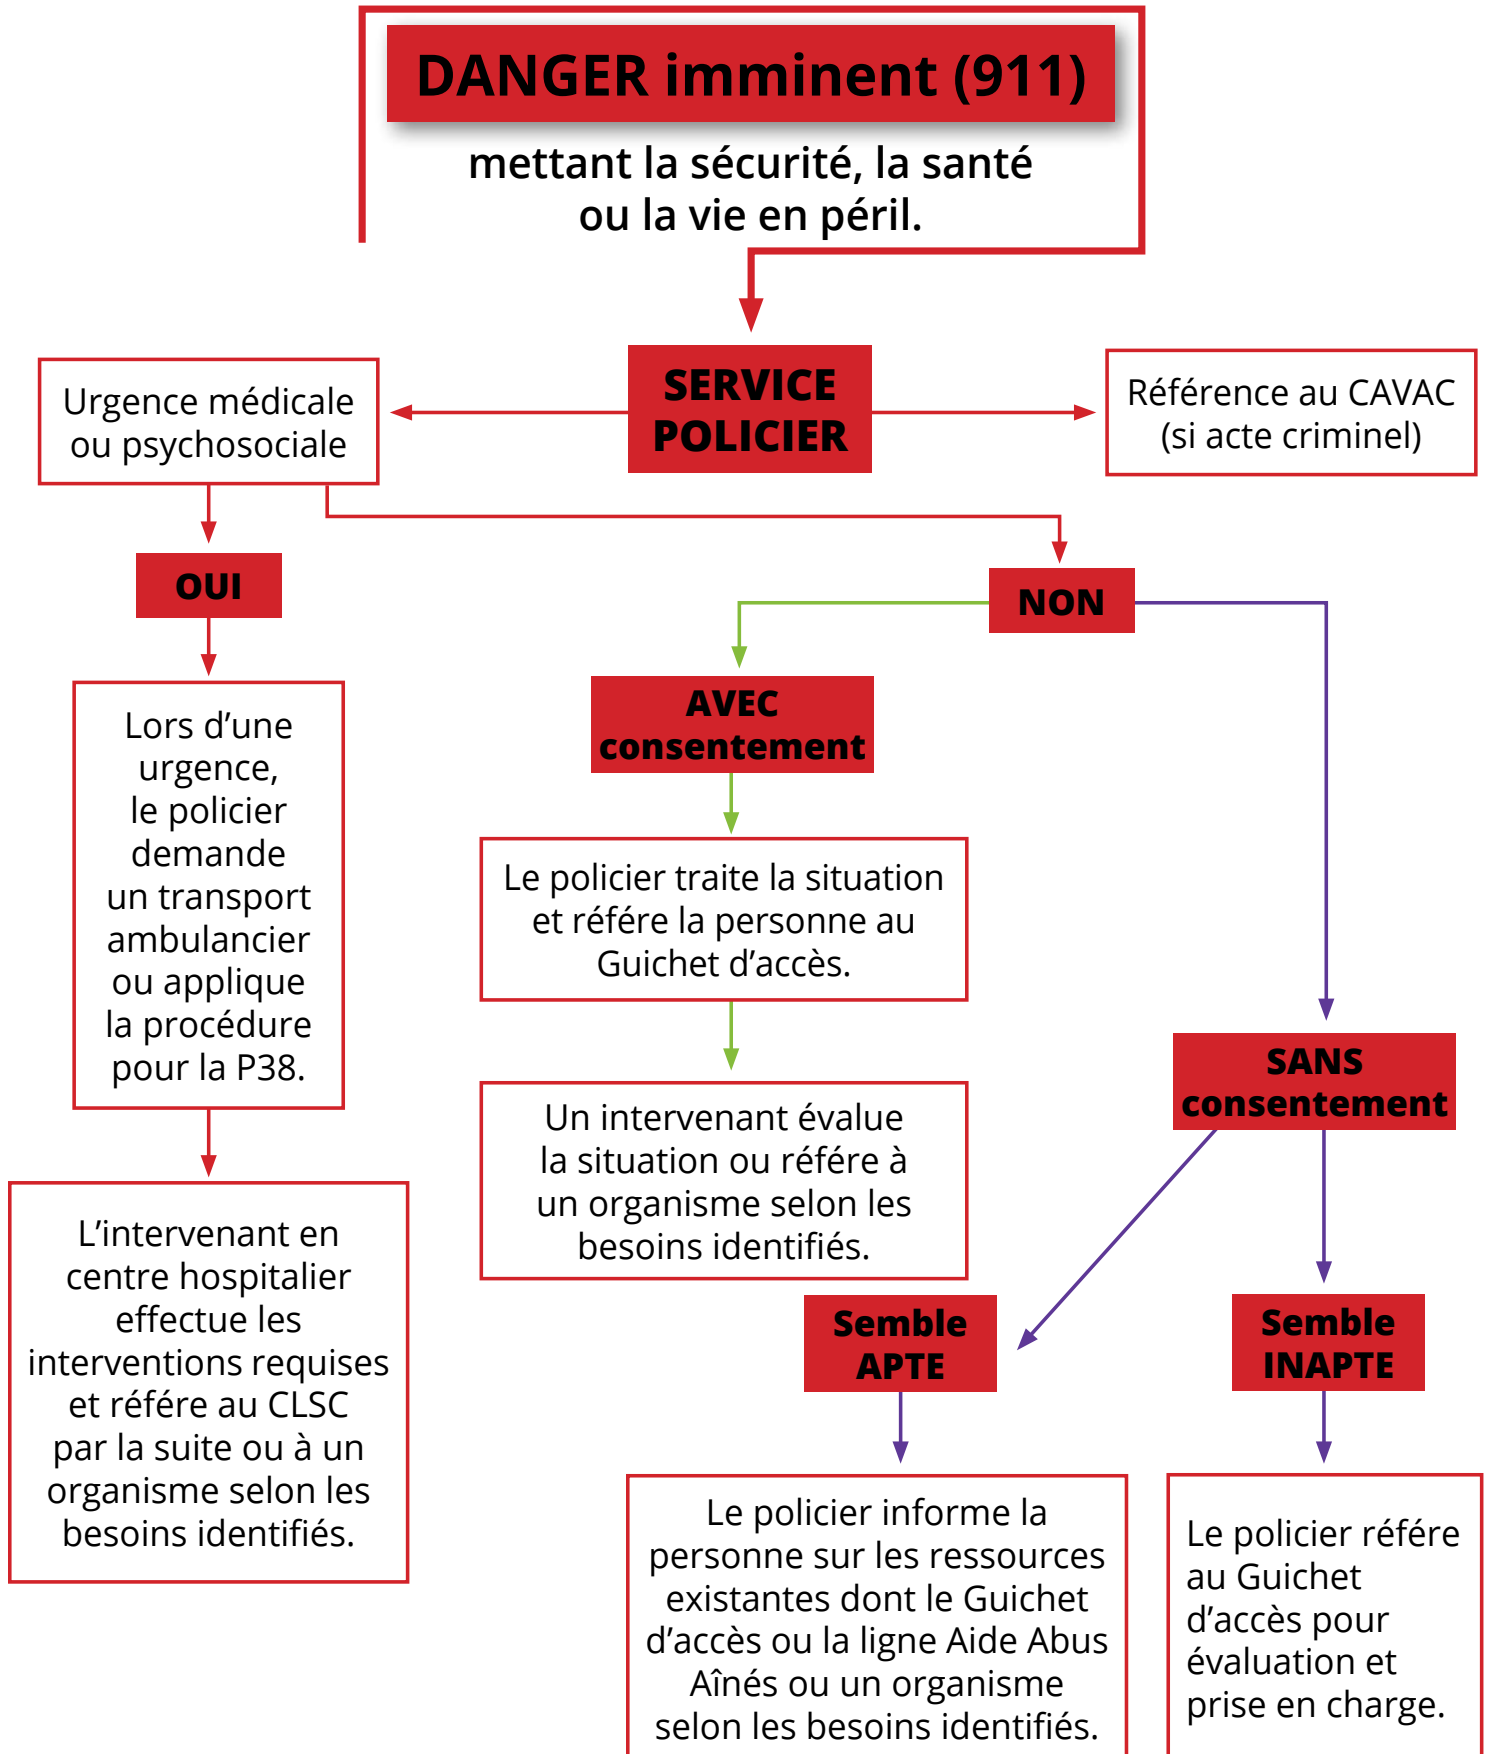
DANGER imminent (911)

mettant la sécurité, la santé ou la vie en péril.

SERVICE POLICIER

Urgence médicale ou psychosociale

Référence au CAVAC (si acte criminel)

OUI

Lors d'une urgence, le policier demande un transport ambulancier ou applique la procédure pour la P38.

L'intervenant en centre hospitalier effectue les interventions requises et réfère au CLSC par la suite ou à un organisme selon les besoins identifiés.

NON

AVEC consentement

Le policier traite la situation et réfère la personne au Guichet d'accès.

Un intervenant évalue la situation ou réfère à un organisme selon les besoins identifiés.

SANS consentement

Semble APTE

Le policier informe la personne sur les ressources existantes dont le Guichet d'accès ou la ligne Aide Abus Aînés ou un organisme selon les besoins identifiés.

Semble INAPTE

Le policier réfère au Guichet d'accès pour évaluation et prise en charge.